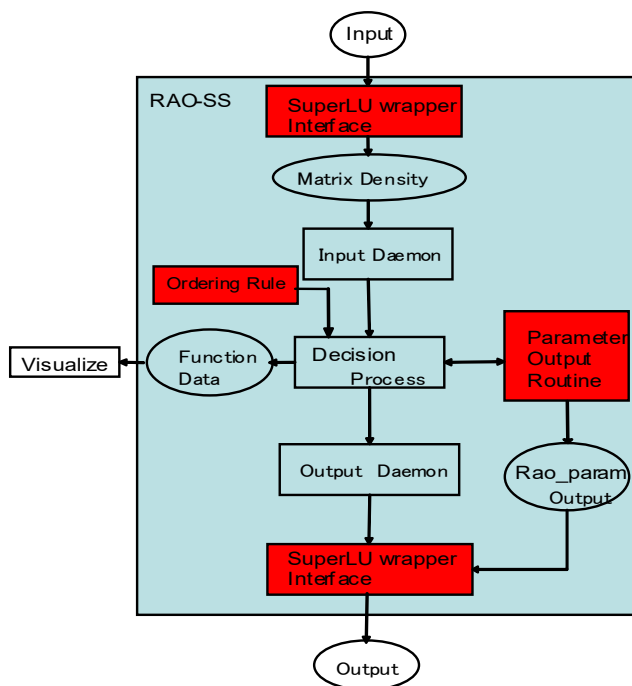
Input

RAO-SS

SuperLU wrapper Interface

Matrix Density

Input Daemon

Ordering Rule

Visualize

Function Data

Decision Process

Parameter Output Routine

Output Daemon

Rao_param Output

SuperLU wrapper Interface

Output